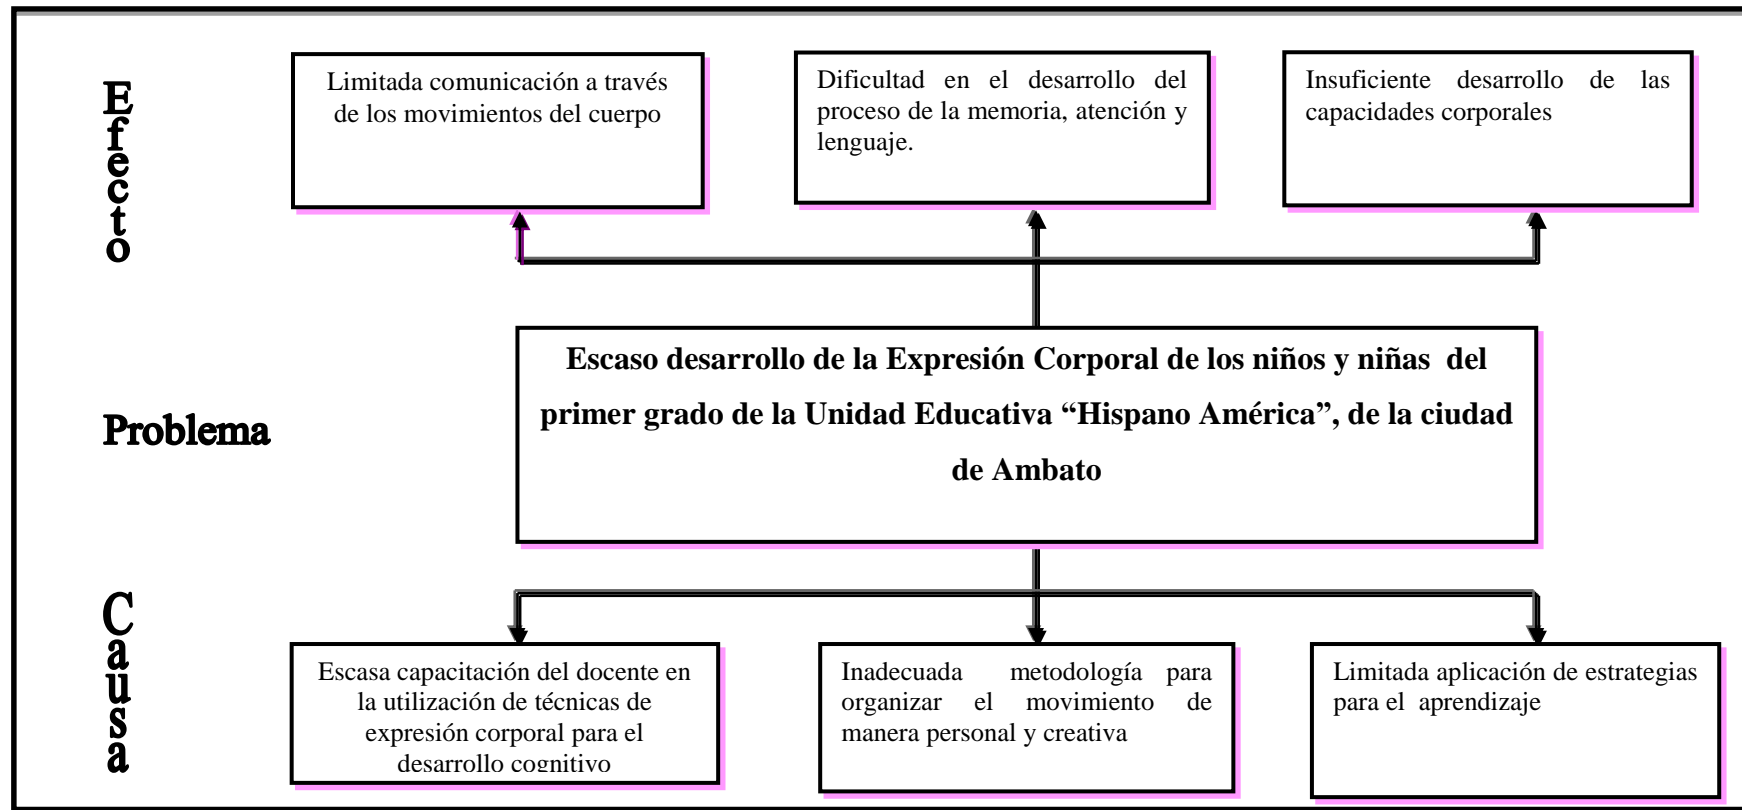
Efecto

Limitada comunicación a través de los movimientos del cuerpo

Dificultad en el desarrollo del proceso de la memoria, atención y lenguaje.

Insuficiente desarrollo de las capacidades corporales

Problema

Escaso desarrollo de la Expresión Corporal de los niños y niñas del primer grado de la Unidad Educativa "Hispano América", de la ciudad de Ambato

Causa

Escasa capacitación del docente en la utilización de técnicas de expresión corporal para el desarrollo cognitivo

Inadecuada metodología para organizar el movimiento de manera personal y creativa

Limitada aplicación de estrategias para el aprendizaje